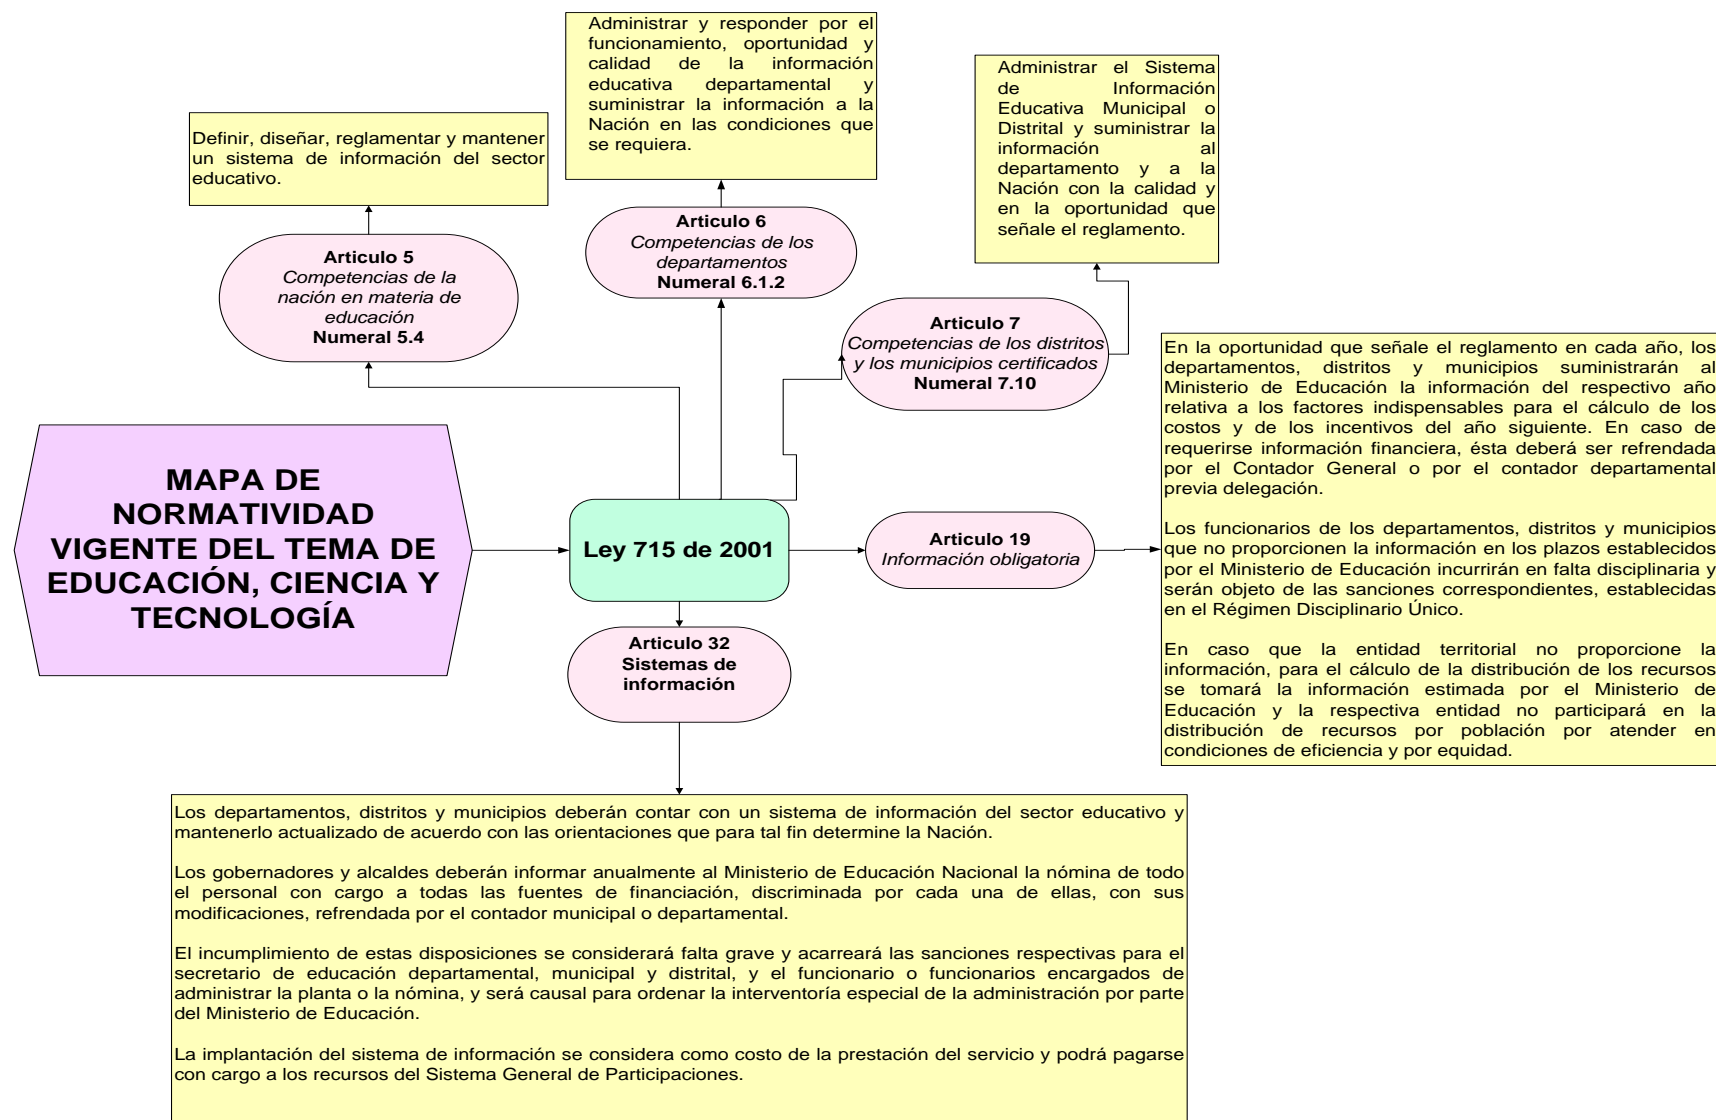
MAPA DE NORMATIVIDAD VIGENTE DEL TEMA DE EDUCACIÓN, CIENCIA Y TECNOLOGÍA

Ley 715 de 2001

Articulo 5
Competencias de la nación en materia de educación
Numeral 5.4

Definir, diseñar, reglamentar y mantener un sistema de información del sector educativo.

Articulo 6
Competencias de los departamentos
Numeral 6.1.2

Administrar y responder por el funcionamiento, oportunidad y calidad de la información educativa departamental y suministrar la información a la Nación en las condiciones que se requiera.

Articulo 7
Competencias de los distritos y los municipios certificados
Numeral 7.10

Administrar el Sistema de Información Educativa Municipal o Distrital y suministrar la información al departamento y a la Nación con la calidad y en la oportunidad que señale el reglamento.

Articulo 19
Información obligatoria

En la oportunidad que señale el reglamento en cada año, los departamentos, distritos y municipios suministrarán al Ministerio de Educación la información del respectivo año relativa a los factores indispensables para el cálculo de los costos y de los incentivos del año siguiente. En caso de requerirse información financiera, ésta deberá ser refrendada por el Contador General o por el contador departamental previa delegación.

Los funcionarios de los departamentos, distritos y municipios que no proporcionen la información en los plazos establecidos por el Ministerio de Educación incurrirán en falta disciplinaria y serán objeto de las sanciones correspondientes, establecidas en el Régimen Disciplinario Único.

En caso que la entidad territorial no proporcione la información, para el cálculo de la distribución de los recursos se tomará la información estimada por el Ministerio de Educación y la respectiva entidad no participará en la distribución de recursos por población por atender en condiciones de eficiencia y por equidad.

Articulo 32
Sistemas de información

Los departamentos, distritos y municipios deberán contar con un sistema de información del sector educativo y mantenerlo actualizado de acuerdo con las orientaciones que para tal fin determine la Nación.

Los gobernadores y alcaldes deberán informar anualmente al Ministerio de Educación Nacional la nómina de todo el personal con cargo a todas las fuentes de financiación, discriminada por cada una de ellas, con sus modificaciones, refrendada por el contador municipal o departamental.

El incumplimiento de estas disposiciones se considerará falta grave y acarreará las sanciones respectivas para el secretario de educación departamental, municipal y distrital, y el funcionario o funcionarios encargados de administrar la planta o la nómina, y será causal para ordenar la interventoría especial de la administración por parte del Ministerio de Educación.

La implantación del sistema de información se considera como costo de la prestación del servicio y podrá pagarse con cargo a los recursos del Sistema General de Participaciones.